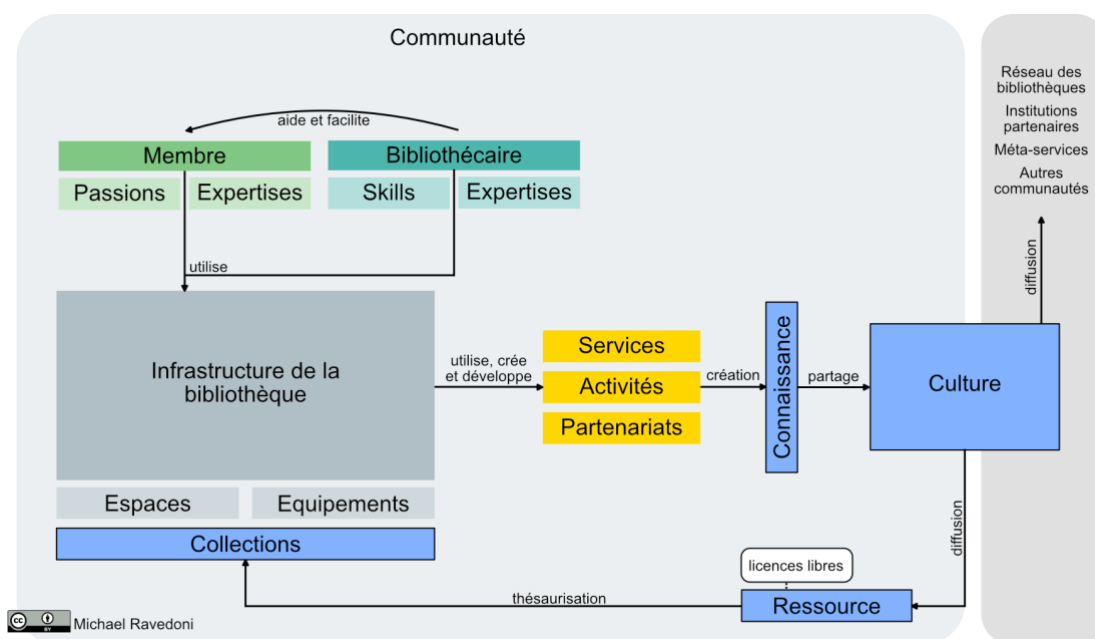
Communauté

aide et facilite

Membre

Passions

Expertises

Bibliothécaire

Skills

Expertises

utilise

Infrastructure de la bibliothèque

Espaces

Equipements

Collections

utilise, crée et développe

Services

Activités

Partenariats

création

Connaissance

partage

Culture

diffusion

Réseau des bibliothèques

Institutions partenaires

Méta-services

Autres communautés

diffusion

licences libres

Ressource

thésaurisation

cc BY

Michael Ravedoni